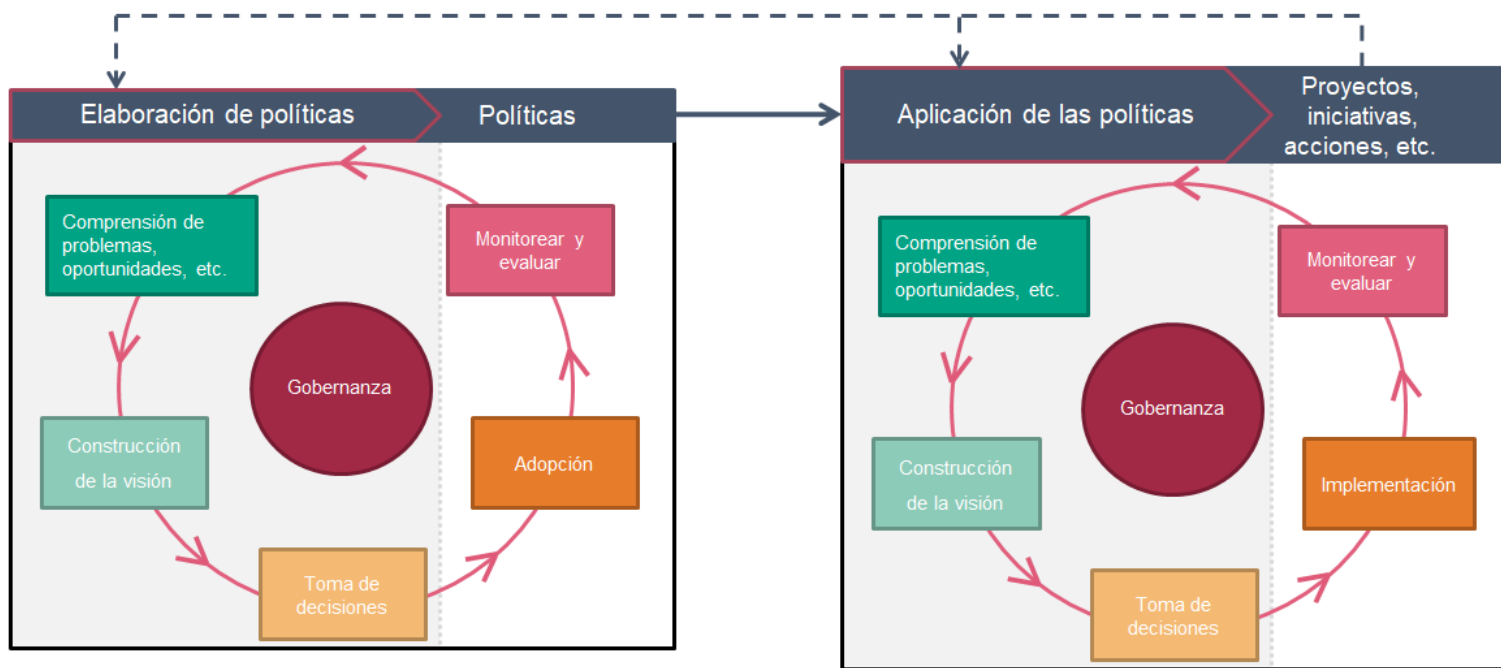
Elaboración de políticas

Políticas

Comprensión de problemas, oportunidades, etc.

Monitorear y evaluar

Gobernanza

Construcción de la visión

Adopción

Toma de decisiones

Aplicación de las políticas

Proyectos, iniciativas, acciones, etc.

Comprensión de problemas, oportunidades, etc.

Monitorear y evaluar

Gobernanza

Construcción de la visión

Implementación

Toma de decisiones